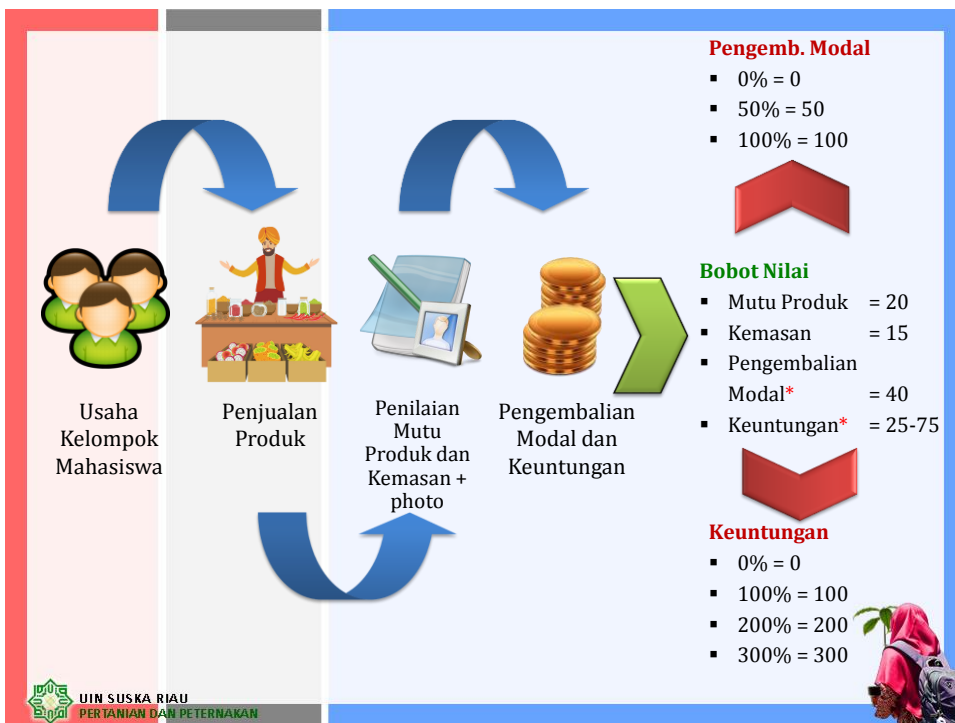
Usaha Kelompok Mahasiswa

Penjualan Produk

Penilaian Mutu Produk dan Kemasan + photo

Pengembalian Modal dan Keuntungan

Pengemb. Modal
- 0% = 0
- 50% = 50
- 100% = 100

Bobot Nilai
- Mutu Produk = 20
- Kemasan = 15
- Pengembalian Modal* = 40
- Keuntungan* = 25-75

Keuntungan
- 0% = 0
- 100% = 100
- 200% = 200
- 300% = 300

UIN SUSKA RIAU
PERTANIAN DAN PETERNAKAN